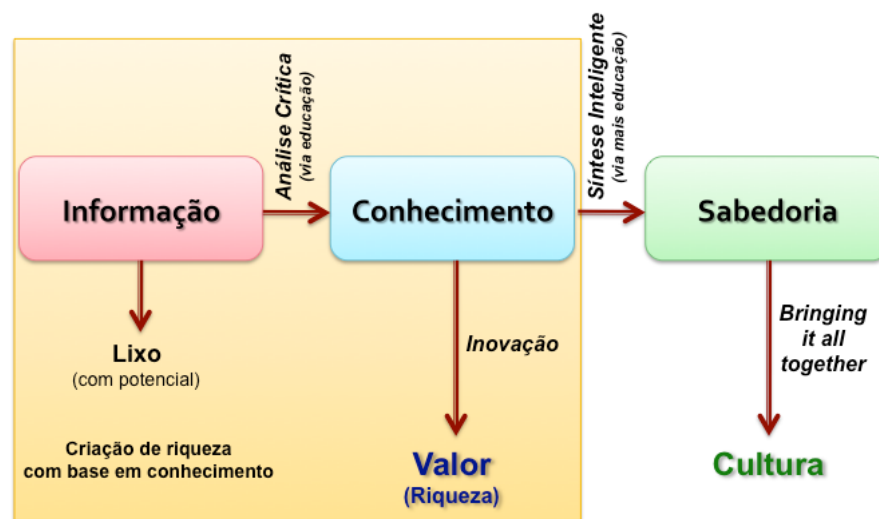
Informação

Análise Crítica
(via educação)

Conhecimento

Síntese Inteligente
(via mais educação)

Sabedoria

Lixo
(com potencial)

Inovação

Bringing it all together

Criação de riqueza com base em conhecimento

Valor
(Riqueza)

Cultura